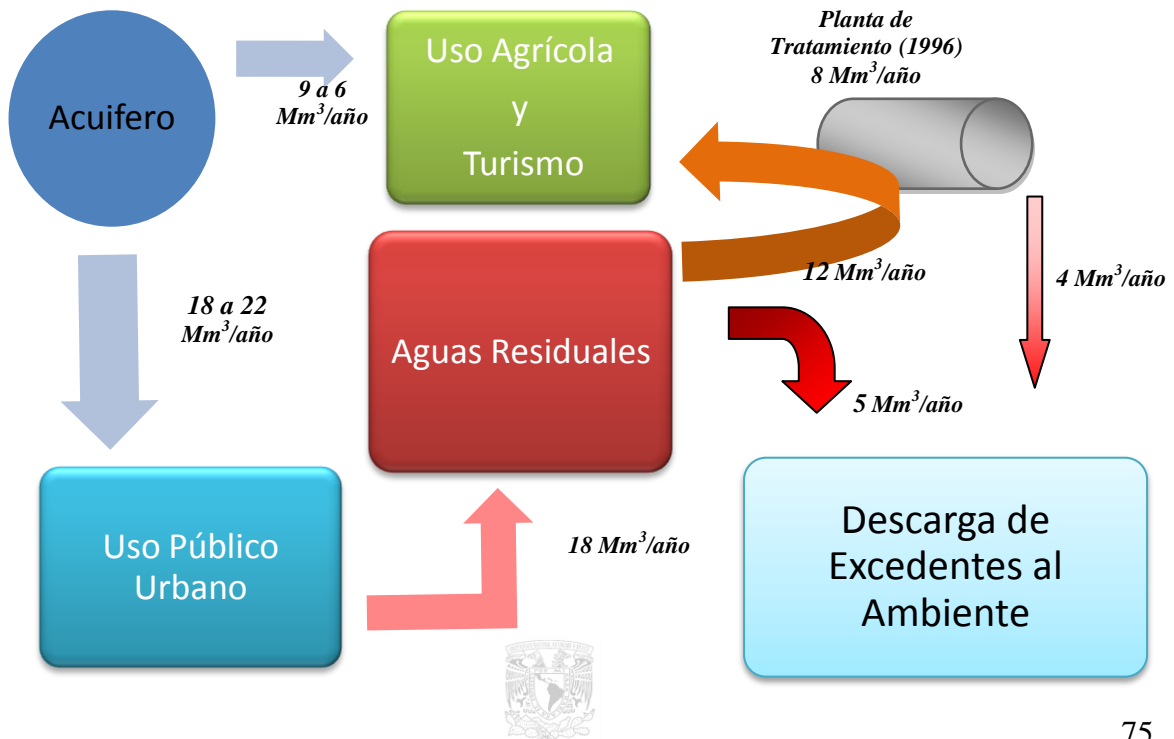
Acuifero

9 a 6 $Mm^3$/año

Uso Agrícola y Turismo

Planta de Tratamiento (1996) 8 $Mm^3$/año

18 a 22 $Mm^3$/año

Aguas Residuales

12 $Mm^3$/año

4 $Mm^3$/año

5 $Mm^3$/año

Uso Público Urbano

18 $Mm^3$/año

Descarga de Excedentes al Ambiente

75